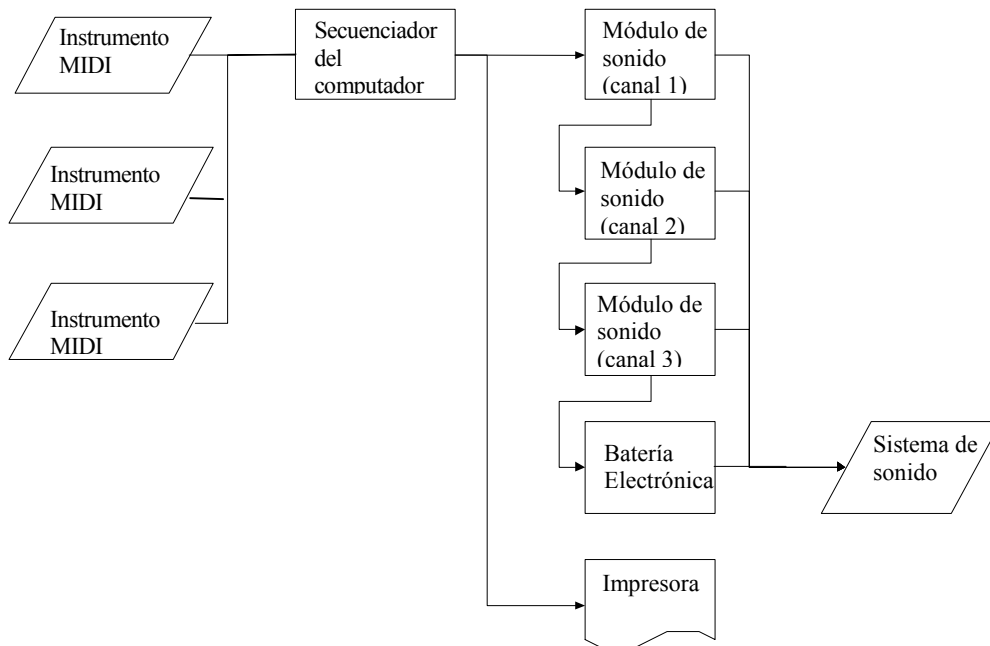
Instrumento MIDI

Instrumento MIDI

Instrumento MIDI

Secuenciador del computador

Módulo de sonido (canal 1)

Módulo de sonido (canal 2)

Módulo de sonido (canal 3)

Batería Electrónica

Sistema de sonido

Impresora